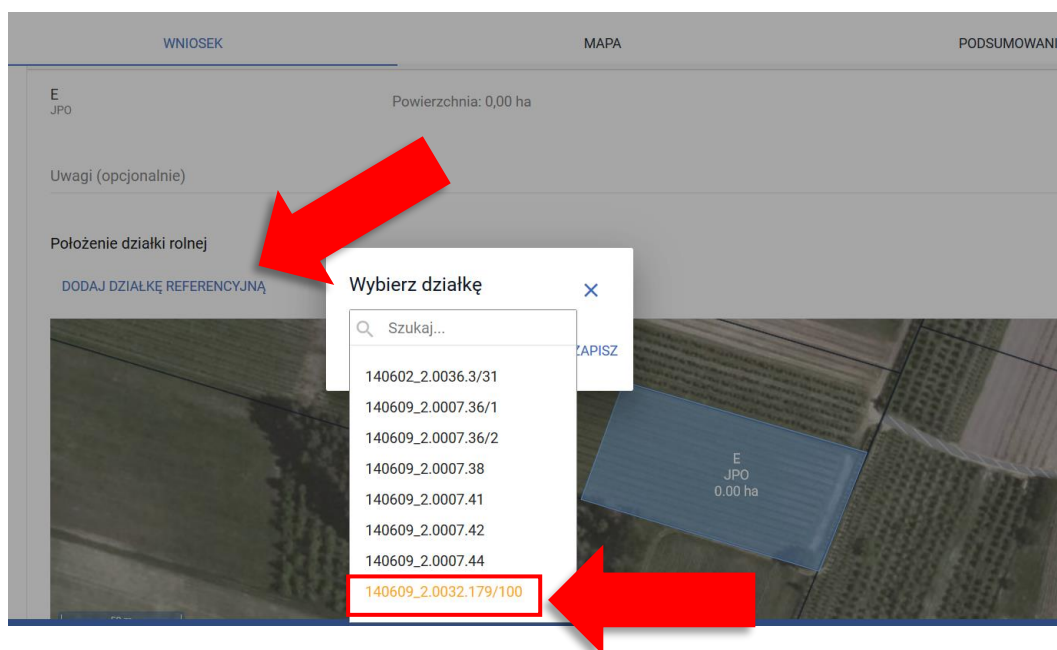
WNIOSEK

MAPA

PODSUMOWANI

E
JPO

Powierzchnia: 0,00 ha

Uwagi (opcjonalnie)

Położenie działki rolnej

DODAJ DZIAŁKĘ REFERENCYJNĄ

Wybierz działkę

Szukaj...

ZAPISZ

140602_2.0036.3/31
140609_2.0007.36/1
140609_2.0007.36/2
140609_2.0007.38
140609_2.0007.41
140609_2.0007.42
140609_2.0007.44
140609_2.0032.179/100

E
JPO
0.00 ha